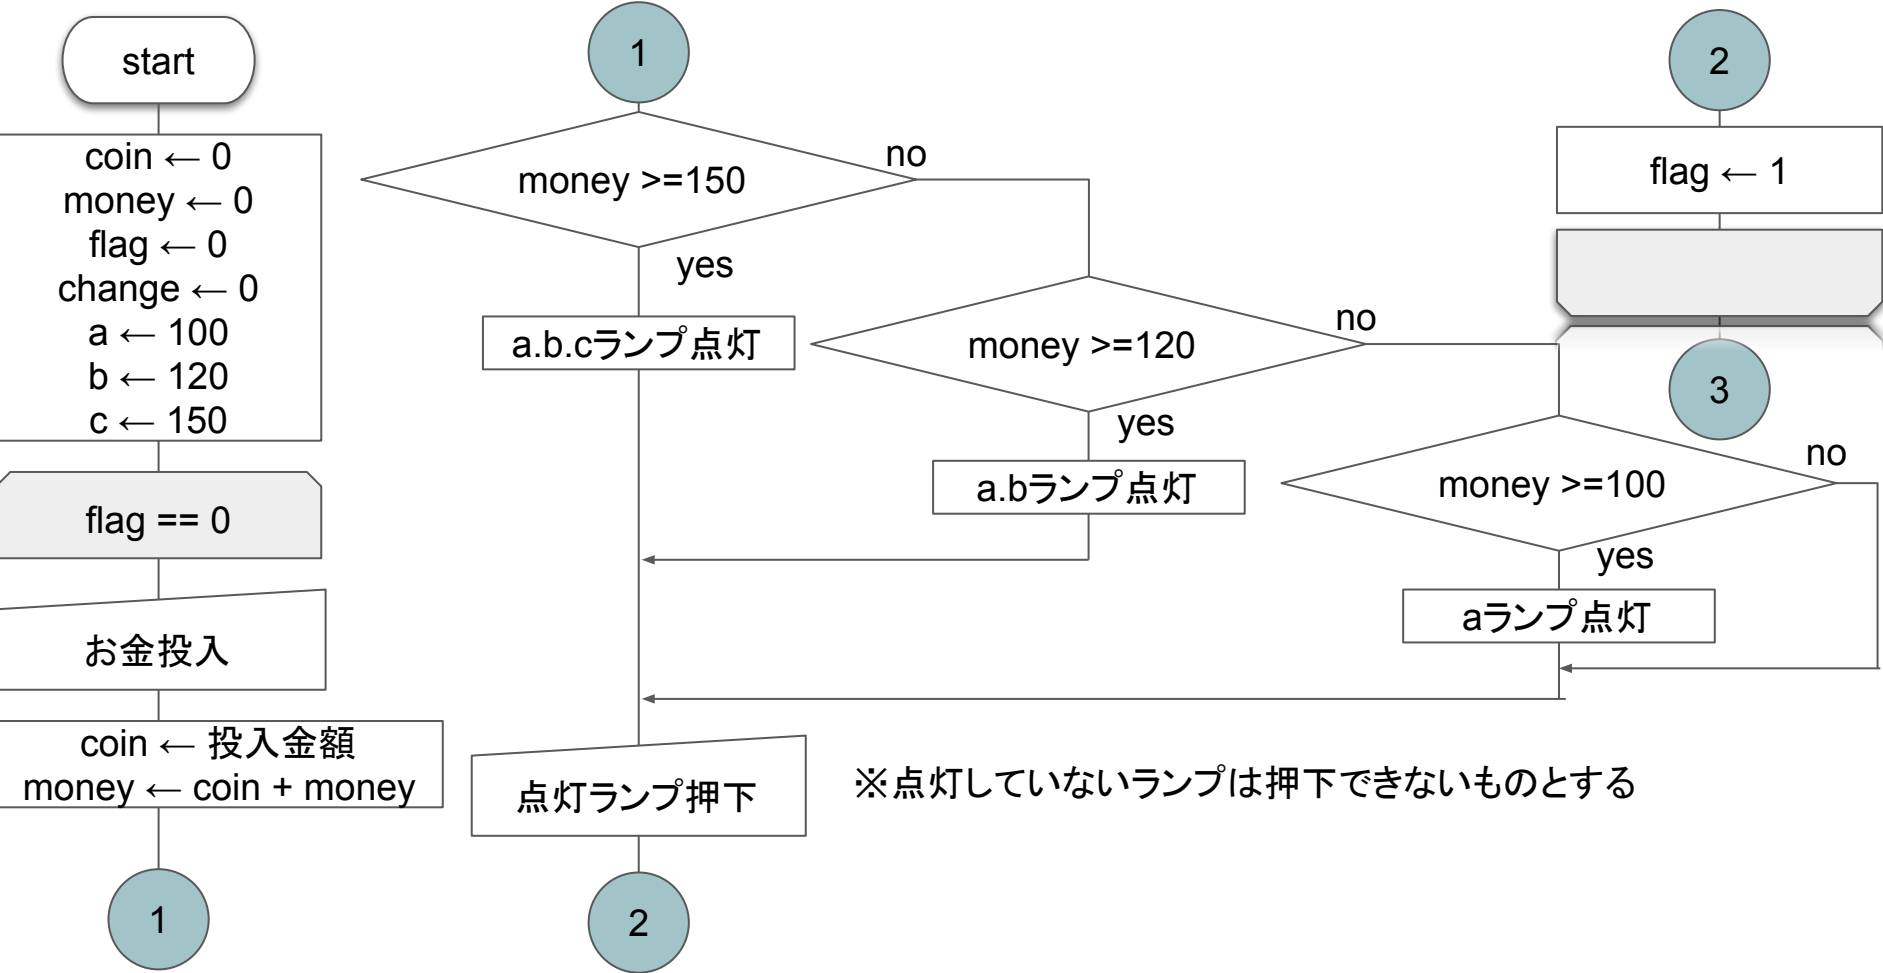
start

coin ← 0
money ← 0
flag ← 0
change ← 0
a ← 100
b ← 120
c ← 150

flag == 0

お金投入

coin ← 投入金額
money ← coin + money

1

1

money >=150

no

yes

a.b.cランプ点灯

money >=120

no

yes

a.bランプ点灯

money >=100

no

yes

aランプ点灯

点灯ランプ押下

※点灯していないランプは押下できないものとする

2

2

flag ← 1

3